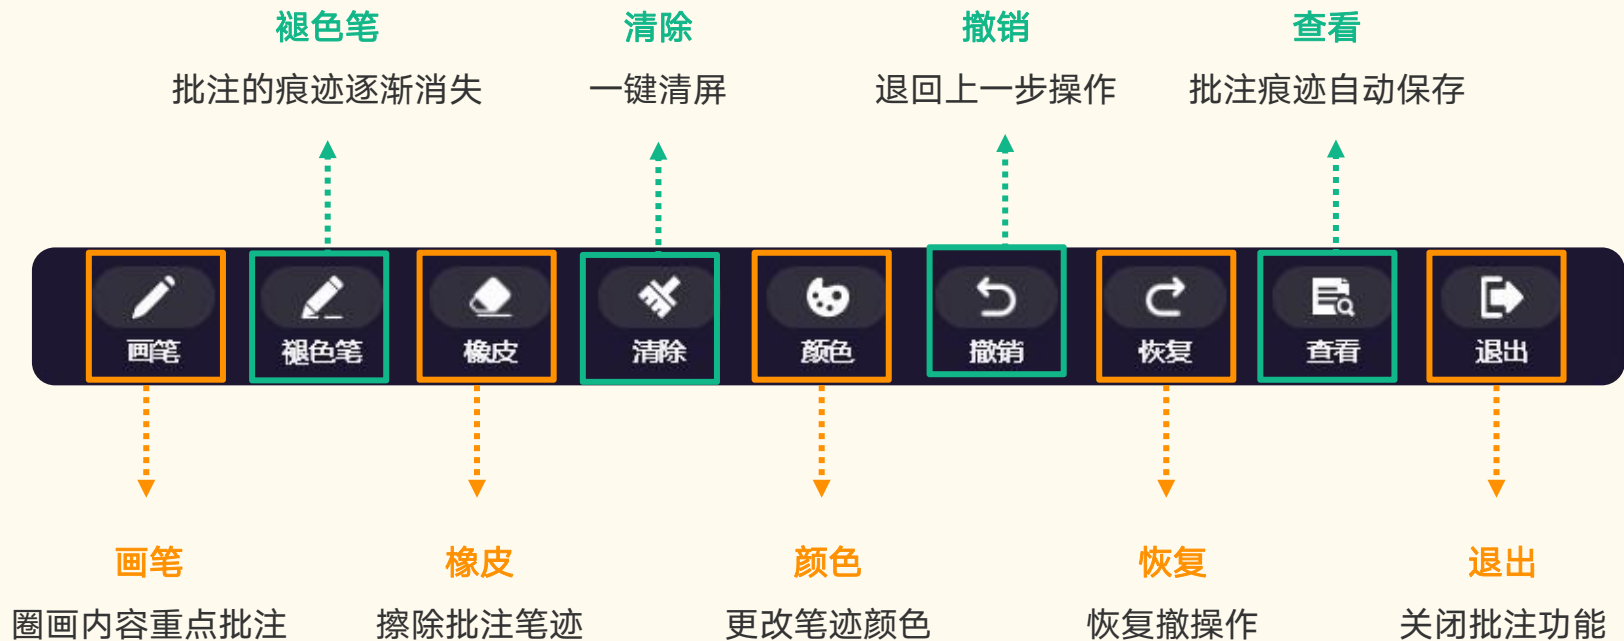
褪色笔
批注的痕迹逐渐消失

清除
一键清屏

撤销
退回上一步操作

查看
批注痕迹自动保存

画笔 褪色笔 橡皮 清除 颜色 撤销 恢复 查看 退出

画笔
圈画内容重点批注

橡皮
擦除批注笔迹

颜色
更改笔迹颜色

恢复
恢复撤操作

退出
关闭批注功能